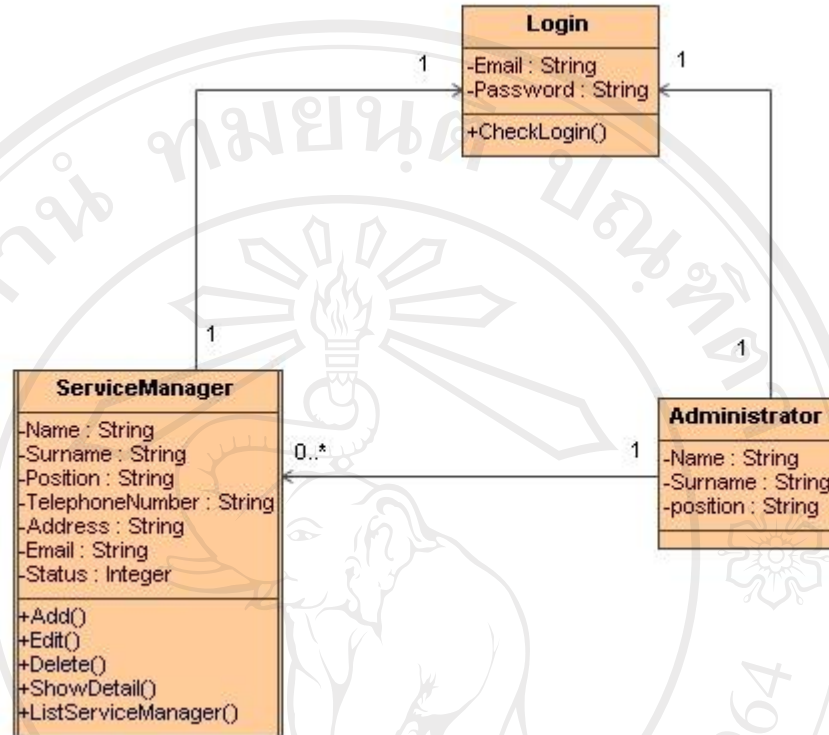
Login
-Email : String
-Password : String
+CheckLogin()

1

1

1

1

ServiceManager
-Name : String
-Surname : String
-Position : String
-TelephoneNumber : String
-Address : String
-Email : String
-Status : Integer
+Add()
+Edit()
+Delete()
+ShowDetail()
+ListServiceManager()

0..*

1

Administrator
-Name : String
-Surname : String
-position : String

ลิขสิทธิ์มหาวิทยาลัยเชียงใหม่